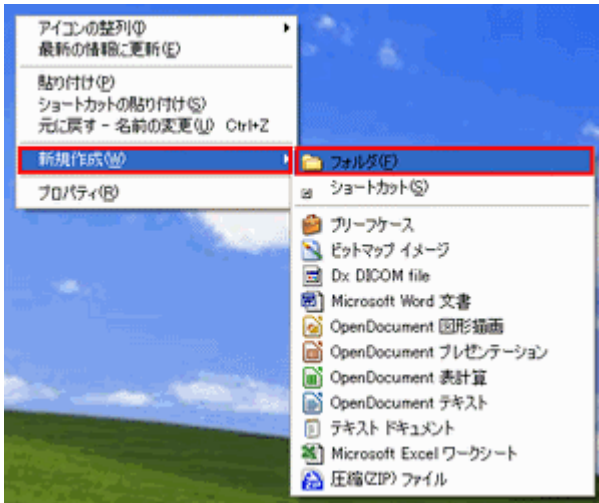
アイコンの整列(I)
最新の情報に更新(E)

貼り付け(P)
ショートカットの貼り付け(S)
元に戻す - 名前の変更(U) Ctrl+Z

新規作成(W)

プロパティ(R)

フォルダ(F)
ショートカット(S)

ブリーフケース
ビットマップ イメージ
Dx DICOM file
Microsoft Word 文書
OpenDocument 図形描画
OpenDocument プレゼンテーション
OpenDocument 表計算
OpenDocument テキスト
テキスト ドキュメント
Microsoft Excel ワークシート
圧縮(ZIP) ファイル